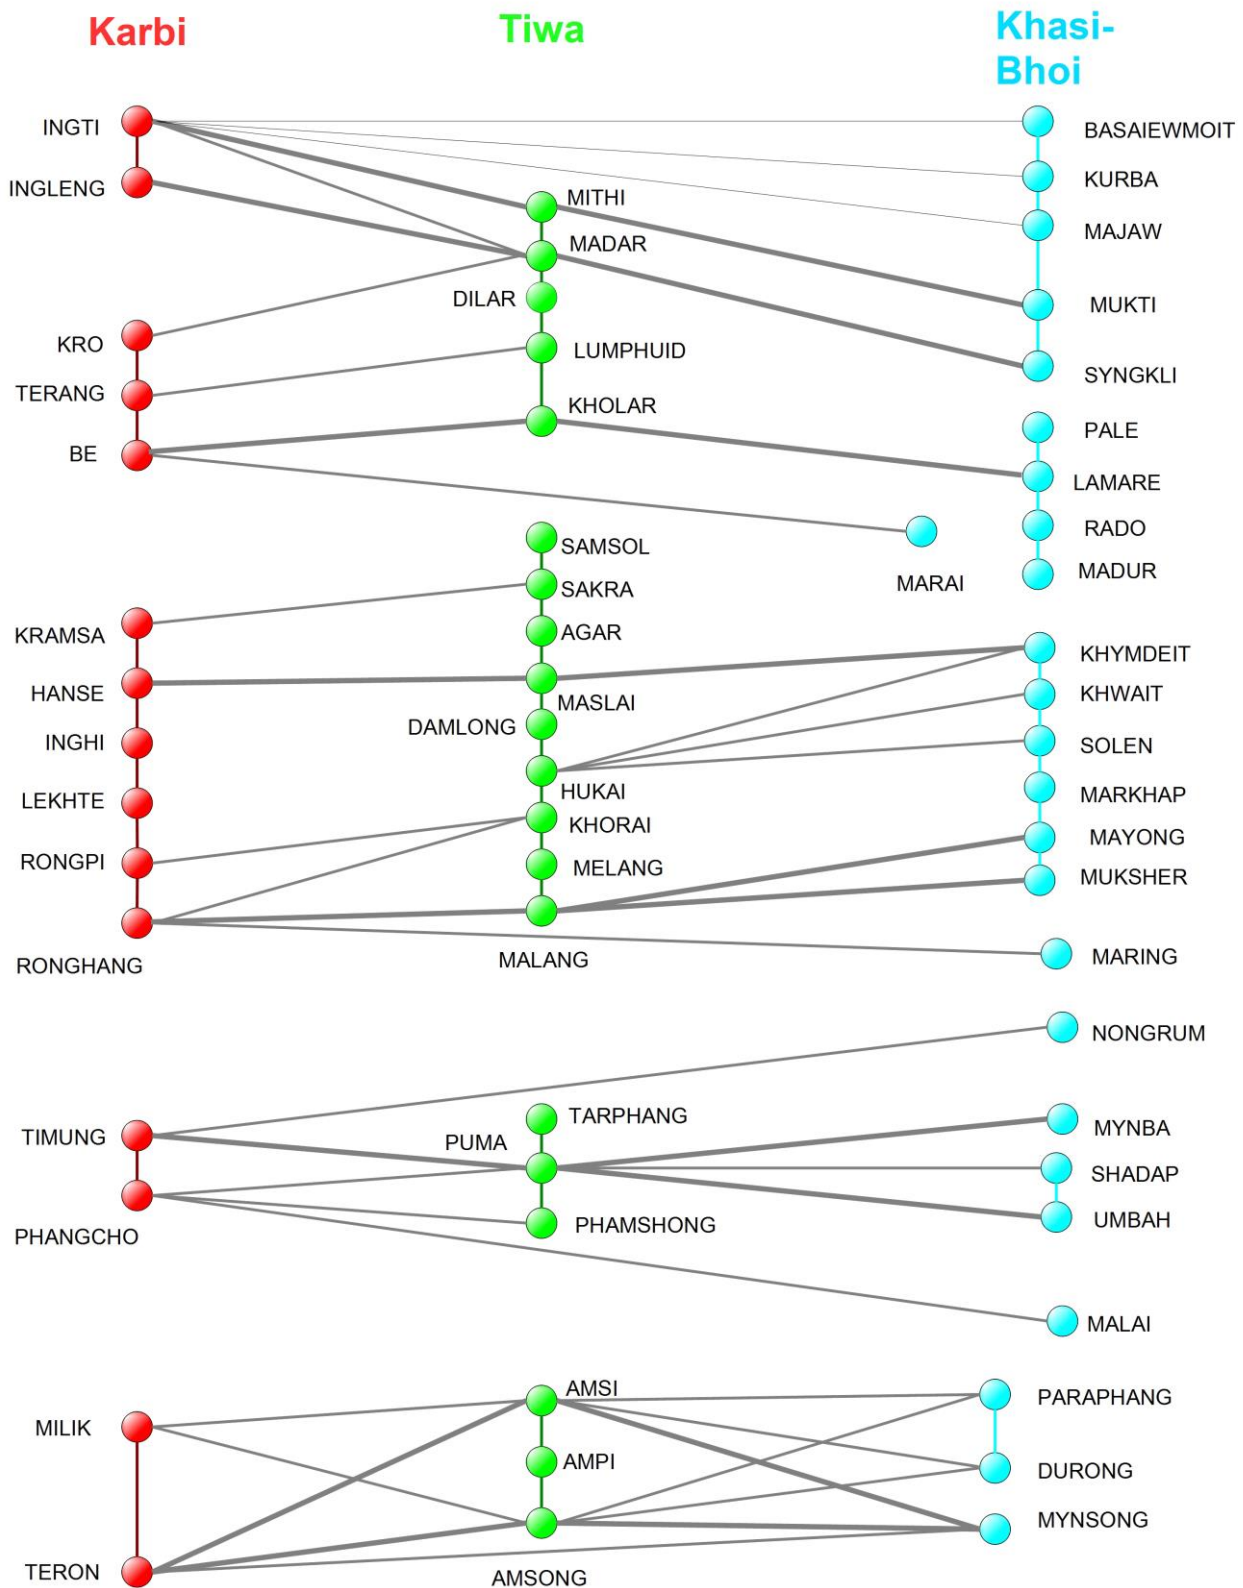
Karbi

Tiwa

Khasi-Bhoi

INGTI
INGLENG
KRO
TERANG
BE

MITHI
MADAR
DILAR
LUMPHUID
KHOLAR

BASAIEWMOIT
KURBA
MAJAW
MUKTI
SYNGKLI
PALE
LAMARE
RADO
MADUR
MARAI

KRAMSA
HANSE
INGHI
LEKHTE
RONGPI
RONGHANG

SAMSOL
SAKRA
AGAR
MASLAI
DAMLONG
HUKAI
KHORAI
MELANG
MALANG

KHYMDEIT
KHWAIT
SOLEN
MARKHAP
MAYONG
MUKSHER
MARING

NONGRUM
TIMUNG
PHANGCHO
TARPHANG
PUMA
PHAMSHONG
MYNBA
SHADAP
UMBAH
MALAI

MILIK
TERON
AMSI
AMPI
AMSONG
PARAPHANG
DURONG
MYNSONG